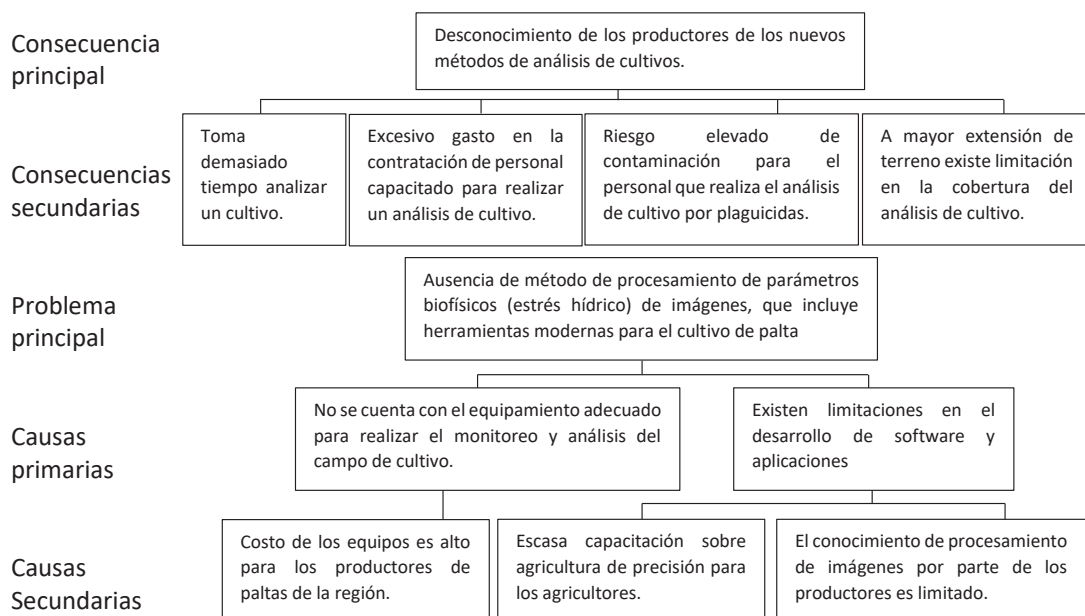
Consecuencia principal

Desconocimiento de los productores de los nuevos métodos de análisis de cultivos.

Consecuencias secundarias

Toma demasiado tiempo analizar un cultivo.

Excesivo gasto en la contratación de personal capacitado para realizar un análisis de cultivo.

Riesgo elevado de contaminación para el personal que realiza el análisis de cultivo por plaguicidas.

A mayor extensión de terreno existe limitación en la cobertura del análisis de cultivo.

Problema principal

Ausencia de método de procesamiento de parámetros biofísicos (estrés hídrico) de imágenes, que incluye herramientas modernas para el cultivo de palta

Causas primarias

No se cuenta con el equipamiento adecuado para realizar el monitoreo y análisis del campo de cultivo.

Existen limitaciones en el desarrollo de software y aplicaciones

Causas Secundarias

Costo de los equipos es alto para los productores de paltas de la región.

Escasa capacitación sobre agricultura de precisión para los agricultores.

El conocimiento de procesamiento de imágenes por parte de los productores es limitado.